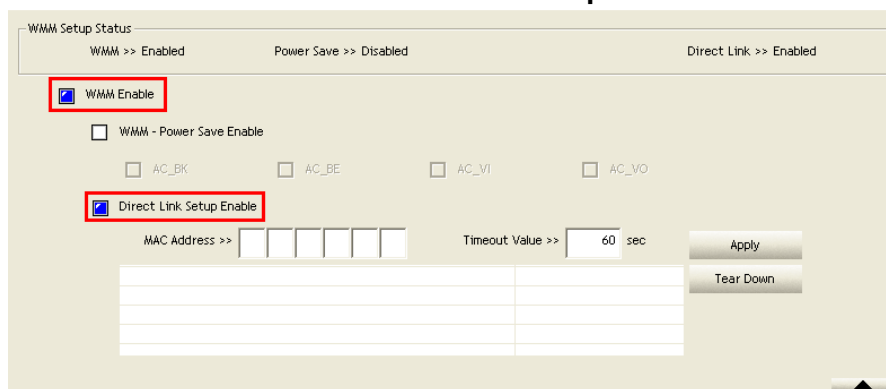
WMM Setup Status

WMM >> Enabled

Power Save >> Disabled

Direct Link >> Enabled

WMM Enable

WMM - Power Save Enable

AC_BK

AC_BE

AC_VI

AC_VO

Direct Link Setup Enable

MAC Address >>

Timeout Value >> 60 sec

Apply

Tear Down